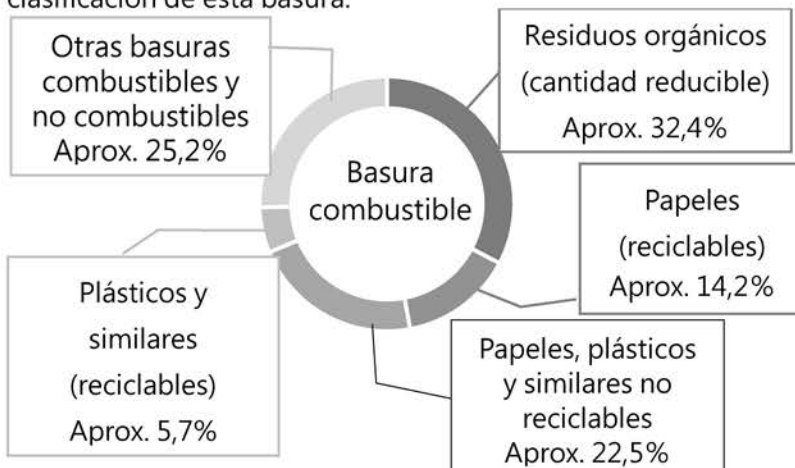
clasificación de esta basura.

Otras basuras combustibles y no combustibles Aprox. 25,2%

Residuos orgánicos (cantidad reducible) Aprox. 32,4%

Basura combustible

Papeles (reciclables) Aprox. 14,2%

Plásticos y similares (reciclables) Aprox. 5,7%

Papeles, plásticos y similares no reciclables Aprox. 22,5%